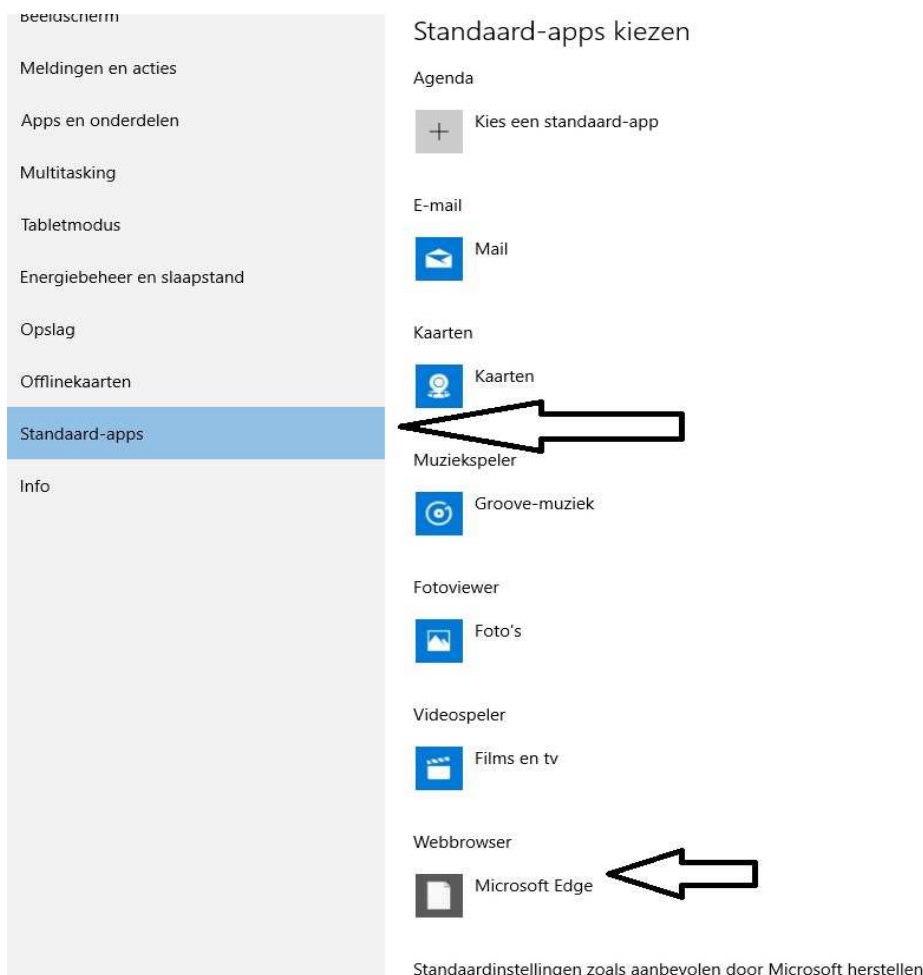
Beeldscherm

Meldingen en acties

Apps en onderdelen

Multitasking

Tabletmodus

Energiebeheer en slaapstand

Opslag

Offlinekaarten

Standaard-apps

Info

Standaard-apps kiezen

Agenda

Kies een standaard-app

E-mail

Mail

Kaarten

Kaarten

Muziekspeler

Groove-muziek

Fotoviewer

Foto's

Videospeler

Films en tv

Webbrowser

Microsoft Edge

Standaardinstellingen zoals aanbevolen door Microsoft herstellen